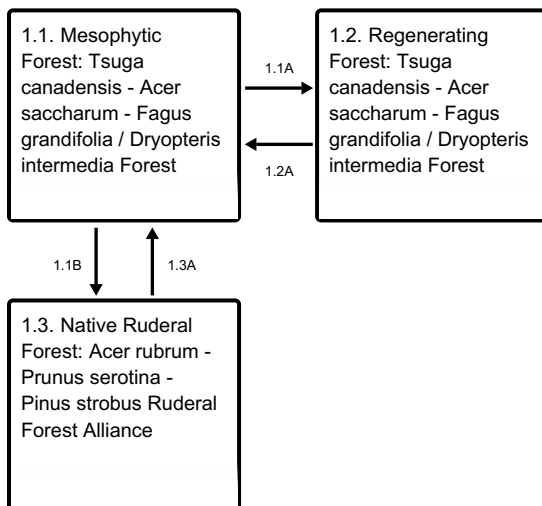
1.1. Mesophytic Forest: Tsuga canadensis - Acer saccharum - Fagus grandifolia / Dryopteris intermedia Forest

1.1A

1.2A

1.2. Regenerating Forest: Tsuga canadensis - Acer saccharum - Fagus grandifolia / Dryopteris intermedia Forest

1.1B

1.3A

1.3. Native Ruderal Forest: Acer rubrum - Prunus serotina - Pinus strobus Ruderal Forest Alliance